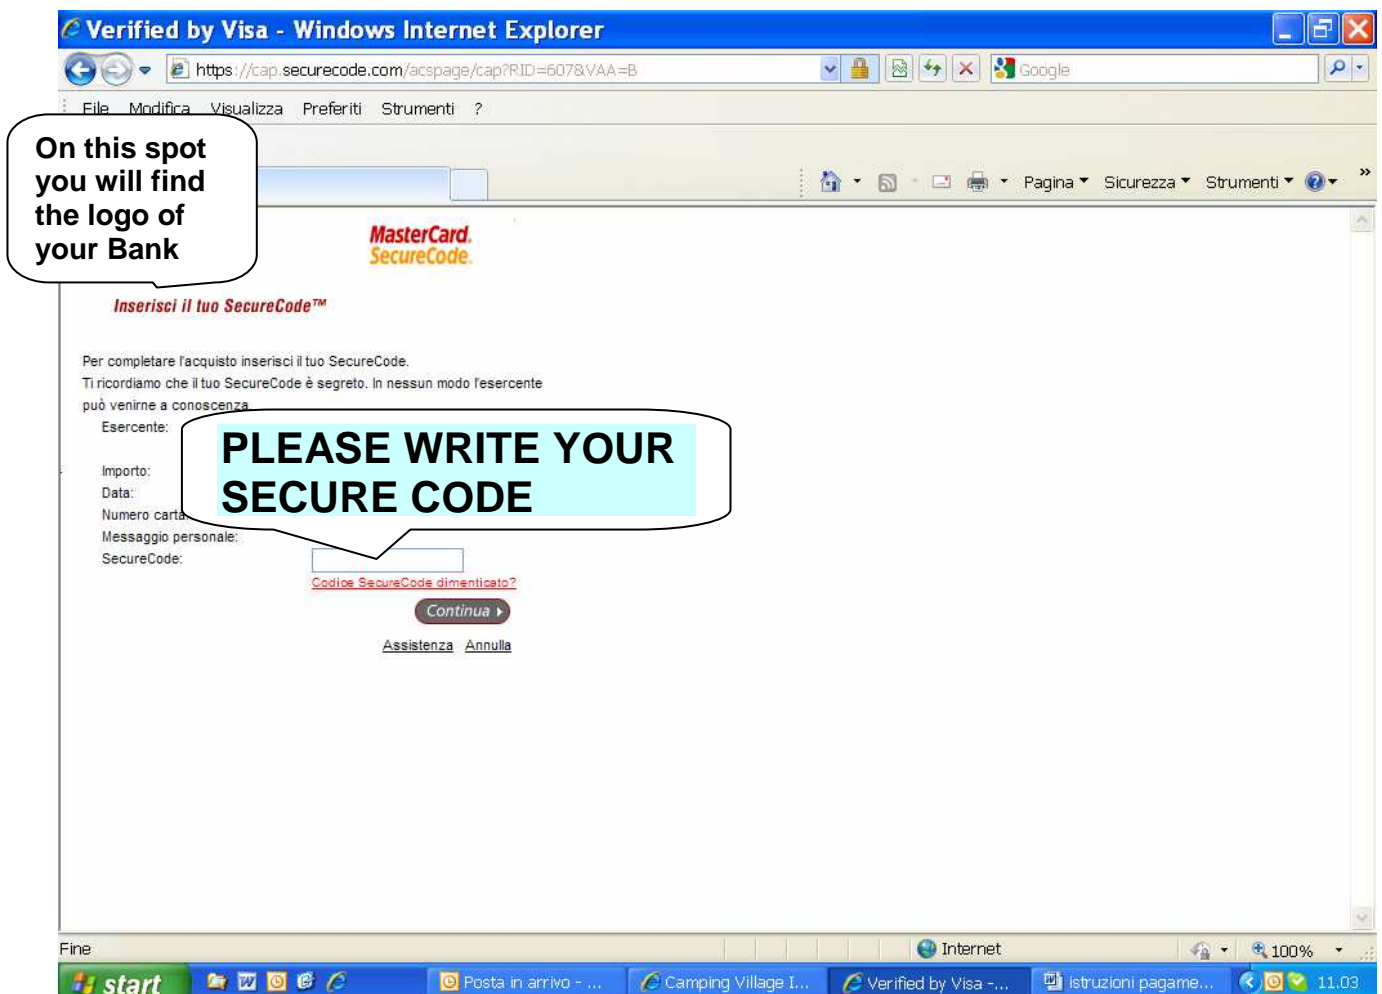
Verified by Visa - Windows Internet Explorer

https://cap.securecode.com/acspage/cap?RID=607&VAA=B

Google

File Modifica Visualizza Preferiti Strumenti ?

On this spot you will find the logo of your Bank

Pagina Sicurezza Strumenti

MasterCard. SecureCode.

Inserisci il tuo SecureCode™

Per completare l'acquisto inserisci il tuo SecureCode.
Ti ricordiamo che il tuo SecureCode è segreto. In nessun modo l'esercente può venirne a conoscenza.

Esercente:

PLEASE WRITE YOUR SECURE CODE

Importo:
Data:
Numero carta:
Messaggio personale:
SecureCode:

Codice SecureCode dimenticato?

Continua

Assistenza Annulla

Fine

Internet

100%

start

Posta in arrivo - ...

Camping Village I...

Verified by Visa -...

istruzioni pagame...

11.03